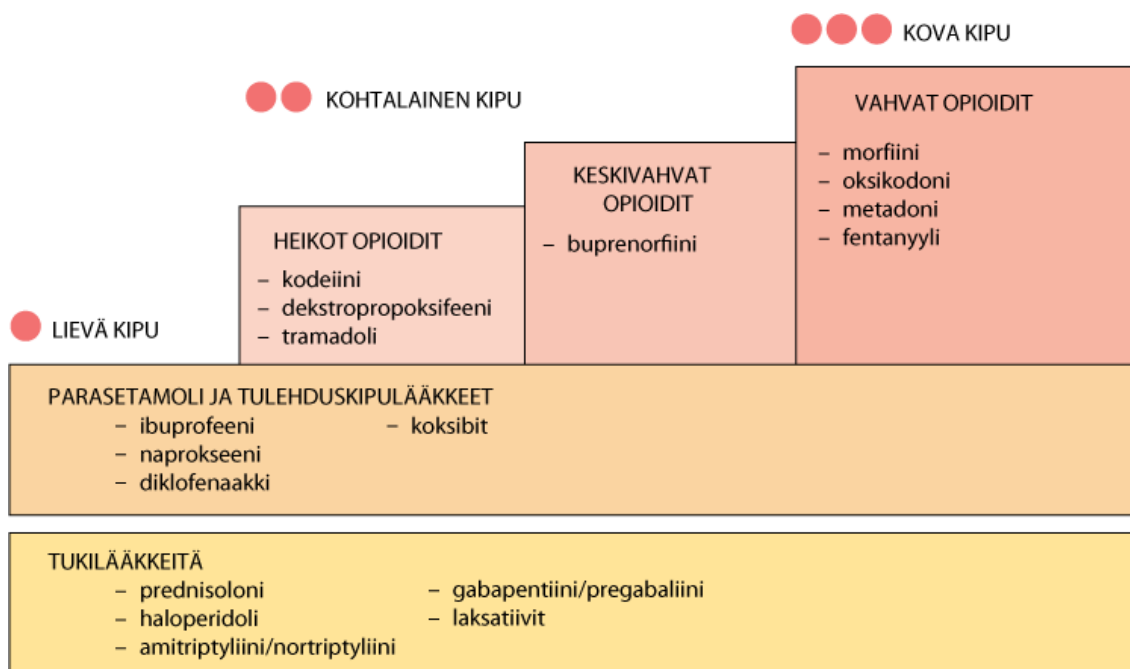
KOVA KIPU

KOHTALAINEN KIPU

VAHVAT OPIOIDIT
– morfiini
– oksikodoni
– metadoni
– fentanyyli

KESKIVAHVAT OPIOIDIT
– buprenorfiini

HEIKOT OPIOIDIT
– kodeiini
– dekstropropoksifeeni
– tramadoli

LIEVÄ KIPU

PARASETAMOLI JA TULEHDUSKIPULÄÄKKEET
– ibuprofeeni
– naprokseeni
– diklofenaakki
– koksibit

TUKILÄÄKKEITÄ
– prednisoloni
– haloperidoli
– amitriptyliini/nortriptyliini
– gabapentiini/pregabaliini
– laksatiivit